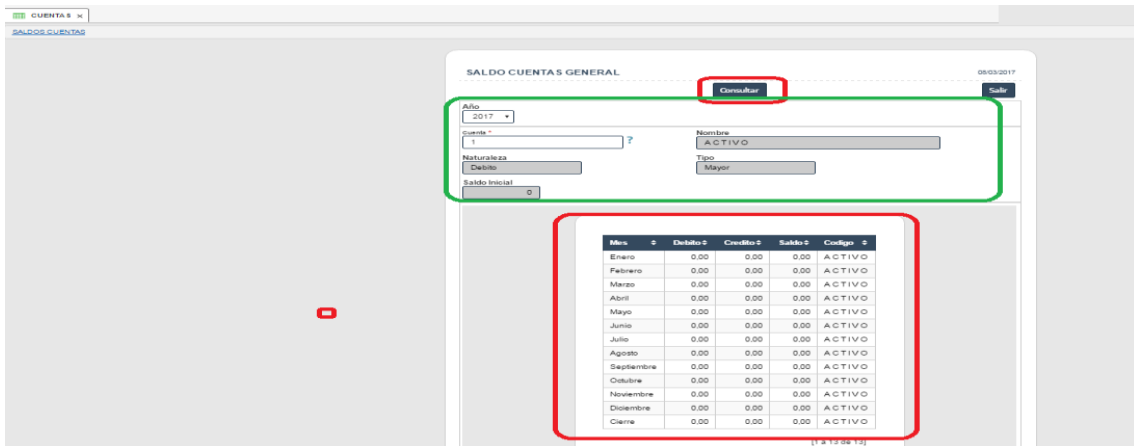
CUENTAS ×

SALDOS CUENTAS

SALDO CUENTAS GENERAL

08/03/2017

Consultar

Salir

Año
2017 ▾

Cuenta *
1
?

Nombre
ACTIVO

Naturaleza
Debito

Tipo
Mayor

Saldo Inicial
0

| Mes | Debito | Credito | Saldo | Codigo |
|---|---|---|---|---|
| Enero | 0,00 | 0,00 | 0,00 | ACTIVO |
| Febrero | 0,00 | 0,00 | 0,00 | ACTIVO |
| Marzo | 0,00 | 0,00 | 0,00 | ACTIVO |
| Abril | 0,00 | 0,00 | 0,00 | ACTIVO |
| Mayo | 0,00 | 0,00 | 0,00 | ACTIVO |
| Junio | 0,00 | 0,00 | 0,00 | ACTIVO |
| Julio | 0,00 | 0,00 | 0,00 | ACTIVO |
| Agosto | 0,00 | 0,00 | 0,00 | ACTIVO |
| Septiembre | 0,00 | 0,00 | 0,00 | ACTIVO |
| Octubre | 0,00 | 0,00 | 0,00 | ACTIVO |
| Noviembre | 0,00 | 0,00 | 0,00 | ACTIVO |
| Diciembre | 0,00 | 0,00 | 0,00 | ACTIVO |
| Cierre | 0,00 | 0,00 | 0,00 | ACTIVO |

[1 a 13 de 13]